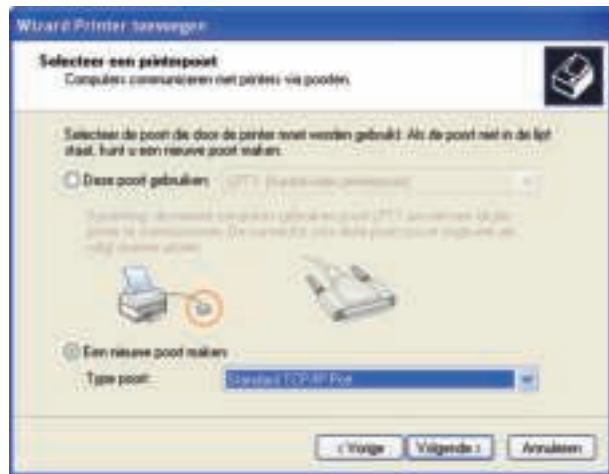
Wizard Printer toevoegen

Selecteer een printerpoort
Computers communiceren met printers via poorten.

Selecteer de poort die door de printer moet worden gebruikt. Als de poort niet in de lijst staat, kunt u een nieuwe poort maken.

Deze poort gebruiken: LPT1: (Aanbevolen printerpoort)

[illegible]

Een nieuwe poort maken:
Type poort: Standard TCP/IP Port

< Vorige Volgende > Annuleren